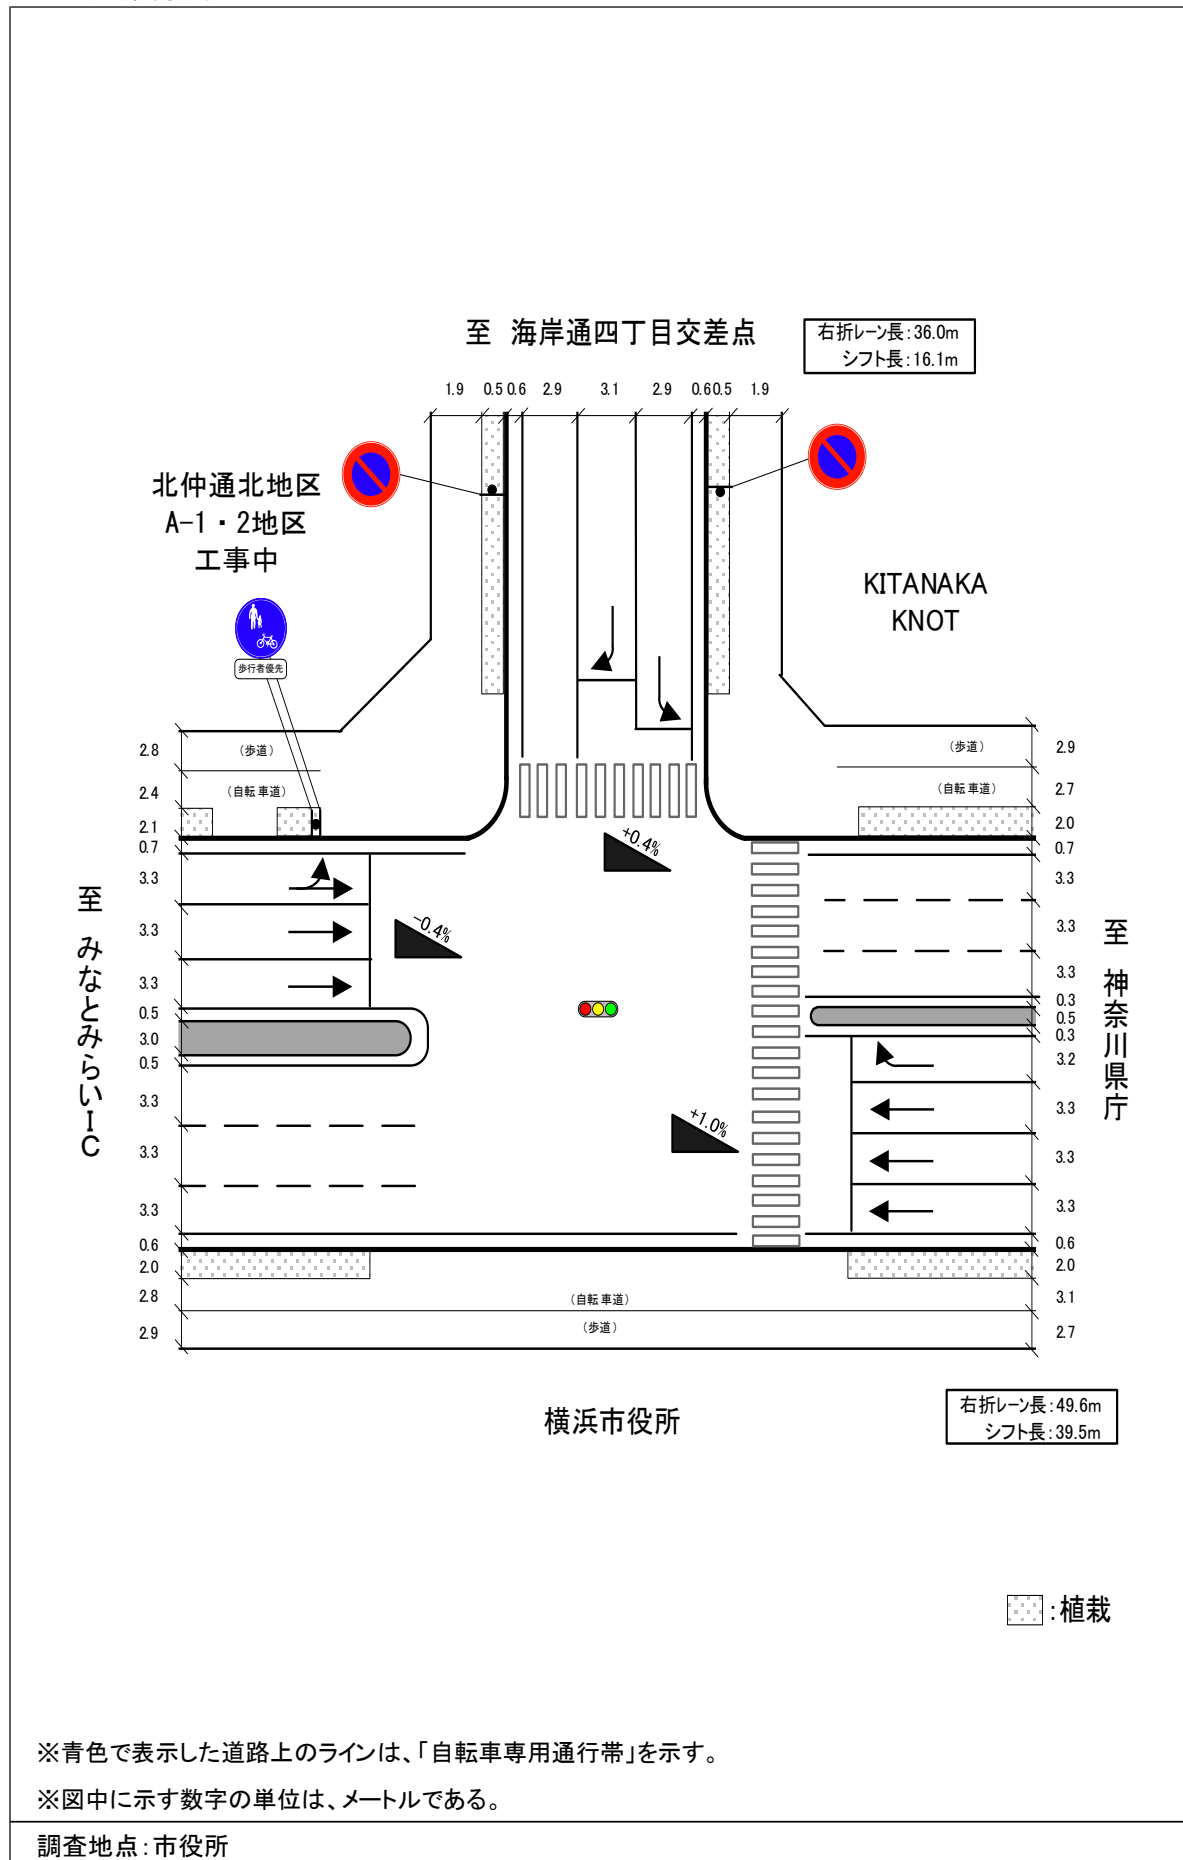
至　海岸通四丁目交差点

右折レーン長：36.0m
シフト長：16.1m

1.9　0.5　0.6　2.9　3.1　2.9　0.6　0.5　1.9

北仲通北地区
A-1・2地区
工事中

歩行者優先

KITANAKA
KNOT

2.8　（歩道）
2.4　（自転車道）
2.1
0.7
3.3
3.3
3.3
0.5
3.0
0.5
3.3
3.3
3.3
0.6
2.0
2.8
2.9

（歩道）　2.9
（自転車道）　2.7
2.0
0.7
3.3
3.3
3.3
0.3
0.5
0.3
3.2
3.3
3.3
3.3
0.6
2.0
3.1
2.7

+0.4%
-0.4%
+1.0%

至　みなとみらいIC

至　神奈川県庁

（自転車道）
（歩道）

横浜市役所

右折レーン長：49.6m
シフト長：39.5m

：植栽

※青色で表示した道路上のラインは、「自転車専用通行帯」を示す。
※図中に示す数字の単位は、メートルである。

調査地点：市役所